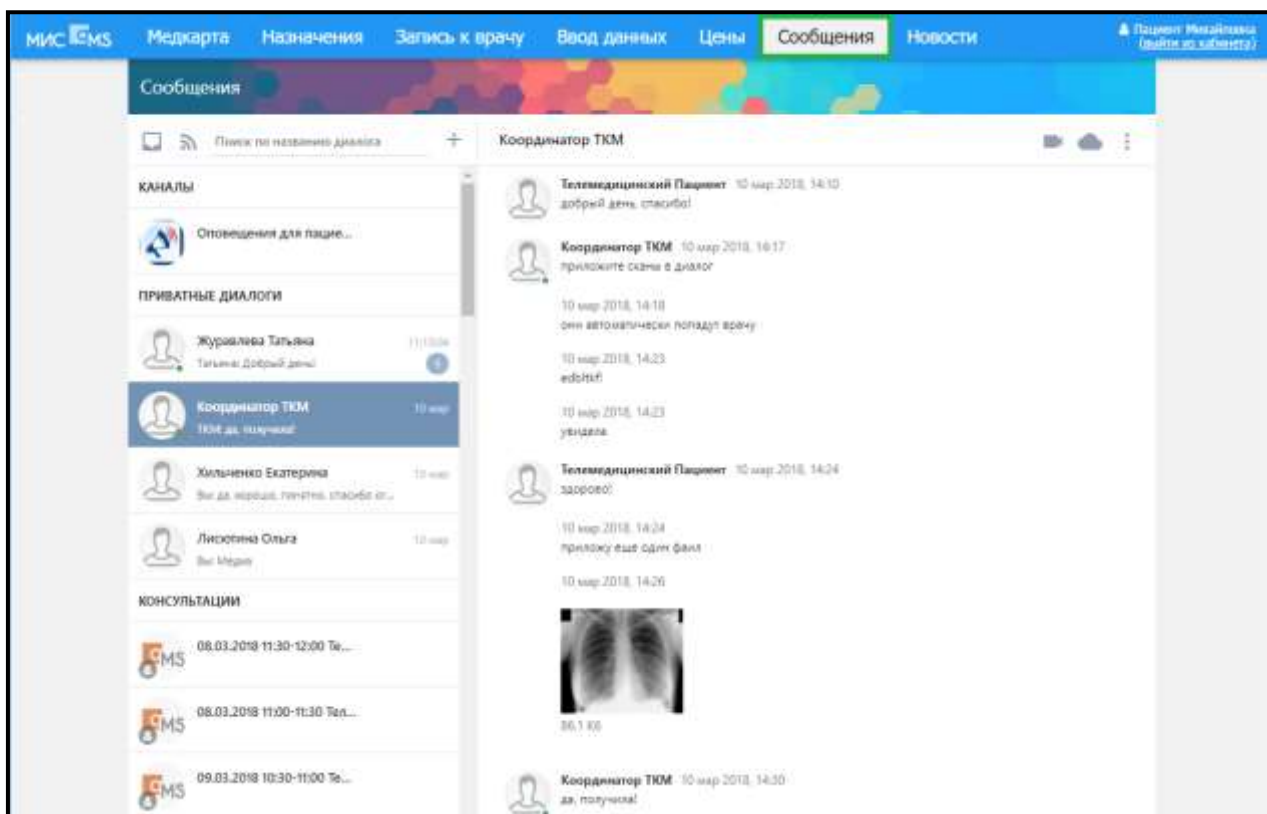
МИС EMS Медкарта Назначения Запись к врачу Ввод данных Цены Сообщения Новости

Пациент Михайлова (выйти из кабинета)

Сообщения

Поиск по названию диалога

Координатор ТКМ

КАНАЛЫ

Оповещения для пацие...

ПРИВАТНЫЕ ДИАЛОГИ

Журавлева Татьяна
Татьяна: Добрый день!

Координатор ТКМ 10 мар
ТКМ: да, получила!

Хильченко Екатерина 10 мар
Вы: да, хорошо, понятно, спасибо от...

Лисютина Ольга 10 мар
Вы: Медин

КОНСУЛЬТАЦИИ

EMS 08.03.2018 11:30-12:00 Те...

EMS 08.03.2018 11:00-11:30 Тел...

EMS 09.03.2018 10:30-11:00 Те...

Телемедицинский Пациент 10 мар 2018, 14:10
добрый день, спасибо!

Координатор ТКМ 10 мар 2018, 14:17
приложите сканы в диалог

10 мар 2018, 14:18
они автоматически попадут врачу

10 мар 2018, 14:23
edoltkfl

10 мар 2018, 14:23
увидела

Телемедицинский Пациент 10 мар 2018, 14:24
здорово!

10 мар 2018, 14:24
приложу еще один файл

10 мар 2018, 14:26

86.1 Кб

Координатор ТКМ 10 мар 2018, 14:30
да, получила!